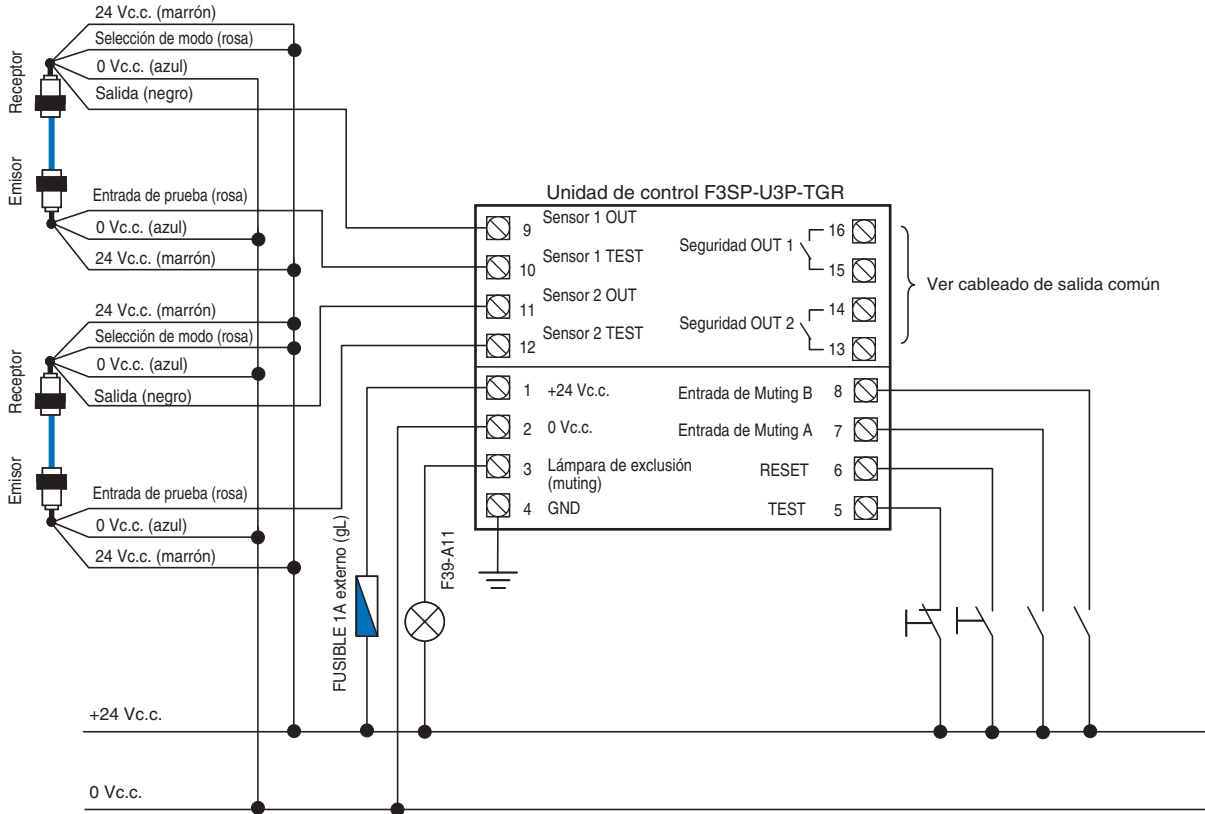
24 Vc.c. (marrón)
Selección de modo (rosa)
0 Vc.c. (azul)
Salida (negro)
Receptor
Emisor
Entrada de prueba (rosa)
0 Vc.c. (azul)
24 Vc.c. (marrón)
24 Vc.c. (marrón)
Selección de modo (rosa)
0 Vc.c. (azul)
Salida (negro)
Receptor
Emisor
Entrada de prueba (rosa)
0 Vc.c. (azul)
24 Vc.c. (marrón)

Unidad de control F3SP-U3P-TGR
9 Sensor 1 OUT
10 Sensor 1 TEST
11 Sensor 2 OUT
12 Sensor 2 TEST
Seguridad OUT 1 16 15
Seguridad OUT 2 14 13
Ver cableado de salida común
1 +24 Vc.c.
2 0 Vc.c.
3 Lámpara de exclusión (muting)
4 GND
Entrada de Muting B 8
Entrada de Muting A 7
RESET 6
TEST 5

FUSIBLE 1A externo (gL)
F39-A11
+24 Vc.c.
0 Vc.c.